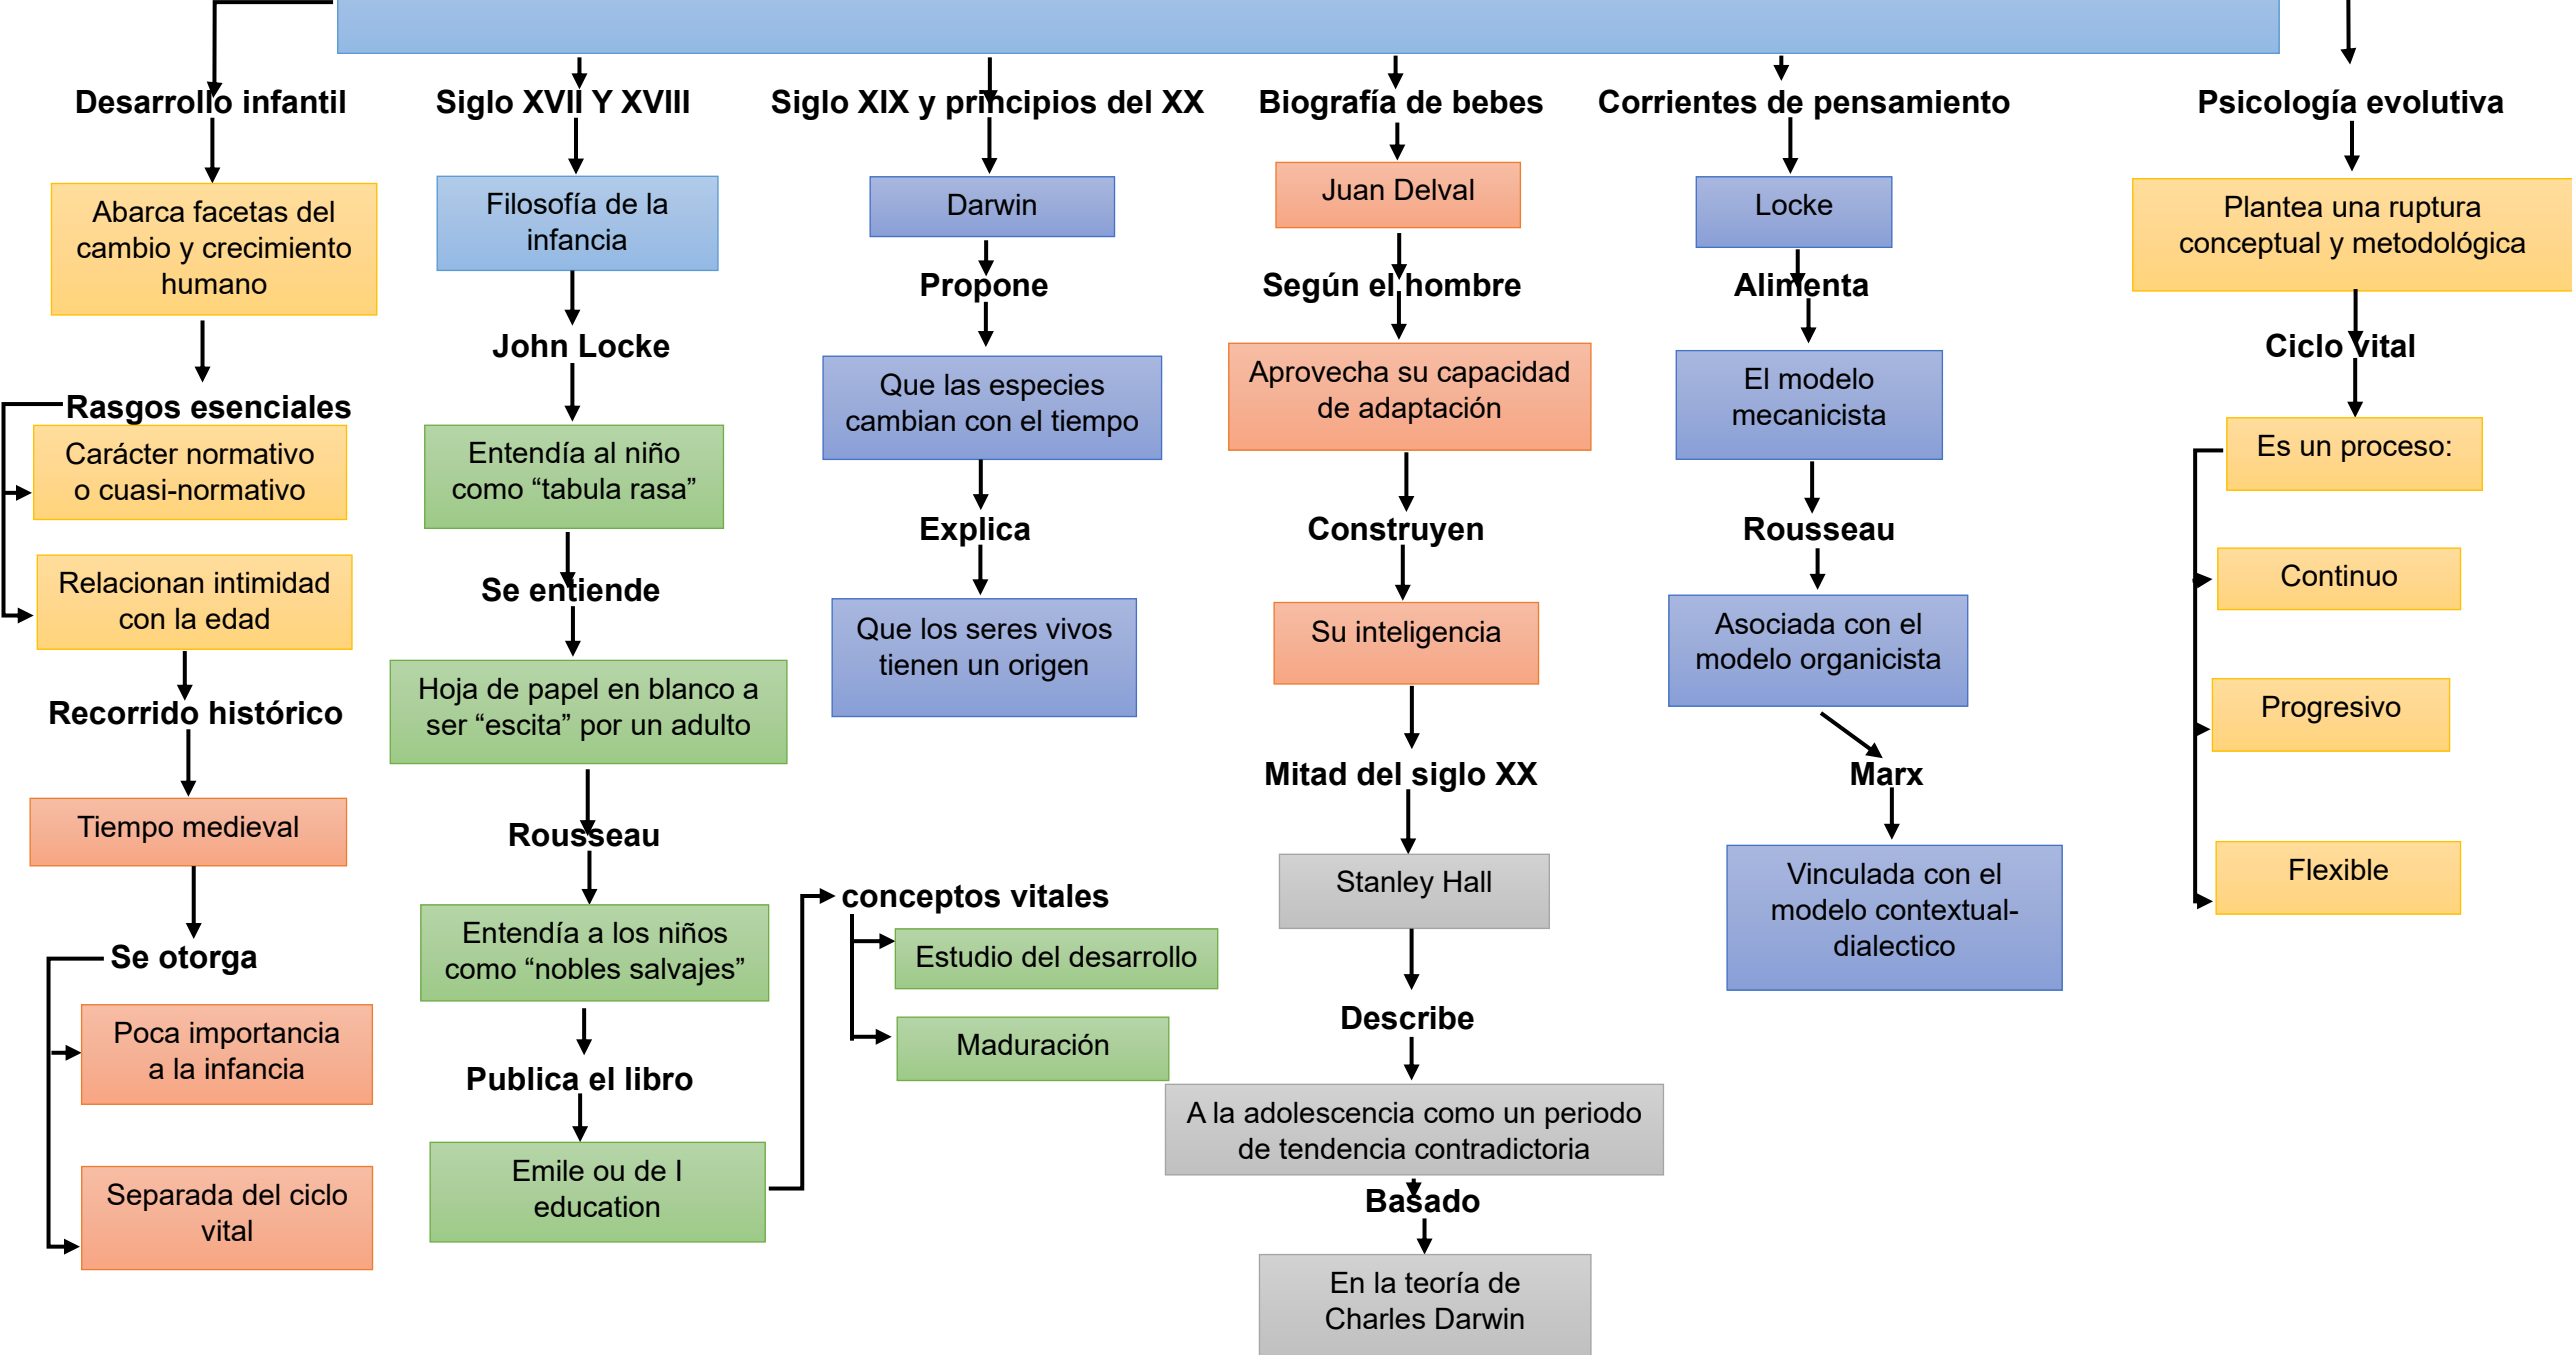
Desarrollo infantil

Abarca facetas del cambio y crecimiento humano

Rasgos esenciales

Carácter normativo o cuasi-normativo

Relacionan intimidad con la edad

Recorrido histórico

Tiempo medieval

Se otorga

Poca importancia a la infancia

Separada del ciclo vital

Siglo XVII Y XVIII

Filosofía de la infancia

John Locke

Entendía al niño como “tabula rasa”

Se entiende

Hoja de papel en blanco a ser “escita” por un adulto

Rousseau

Entendía a los niños como “nobles salvajes”

Publica el libro

Emile ou de l education

conceptos vitales

Estudio del desarrollo

Maduración

Siglo XIX y principios del XX

Darwin

Propone

Que las especies cambian con el tiempo

Explica

Que los seres vivos tienen un origen

Biografía de bebes

Juan Delval

Según el hombre

Aprovecha su capacidad de adaptación

Construyen

Su inteligencia

Mitad del siglo XX

Stanley Hall

Describe

A la adolescencia como un periodo de tendencia contradictoria

Basado

En la teoría de Charles Darwin

Corrientes de pensamiento

Locke

Alimenta

El modelo mecanicista

Rousseau

Asociada con el modelo organicista

Marx

Vinculada con el modelo contextual-dialectico

Psicología evolutiva

Plantea una ruptura conceptual y metodológica

Ciclo vital

Es un proceso:

Continuo

Progresivo

Flexible